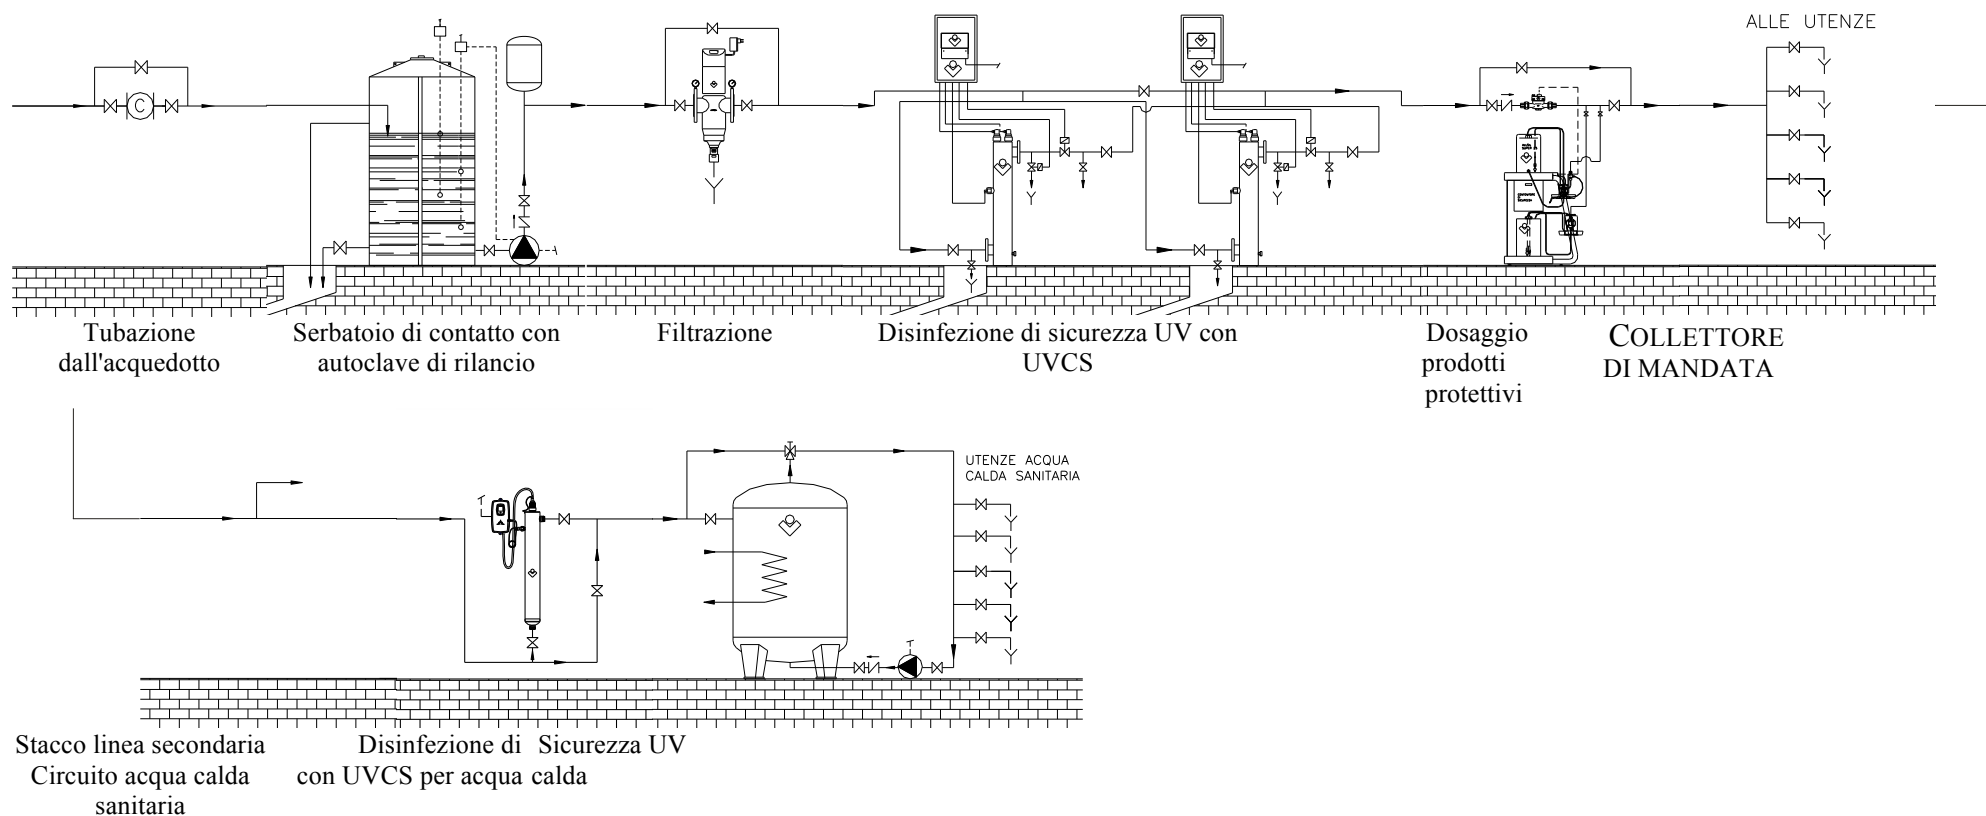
ALLE UTENZE

Tubazione dall'acquedotto

Serbatoio di contatto con autoclave di rilancio

Filtrazione

Disinfezione di sicurezza UV con UVCS

Dosaggio prodotti protettivi

COLLETTORE DI MANDATA

UTENZE ACQUA CALDA SANITARIA

Stacco linea secondaria Circuito acqua calda sanitaria

Disinfezione di Sicurezza UV con UVCS per acqua calda